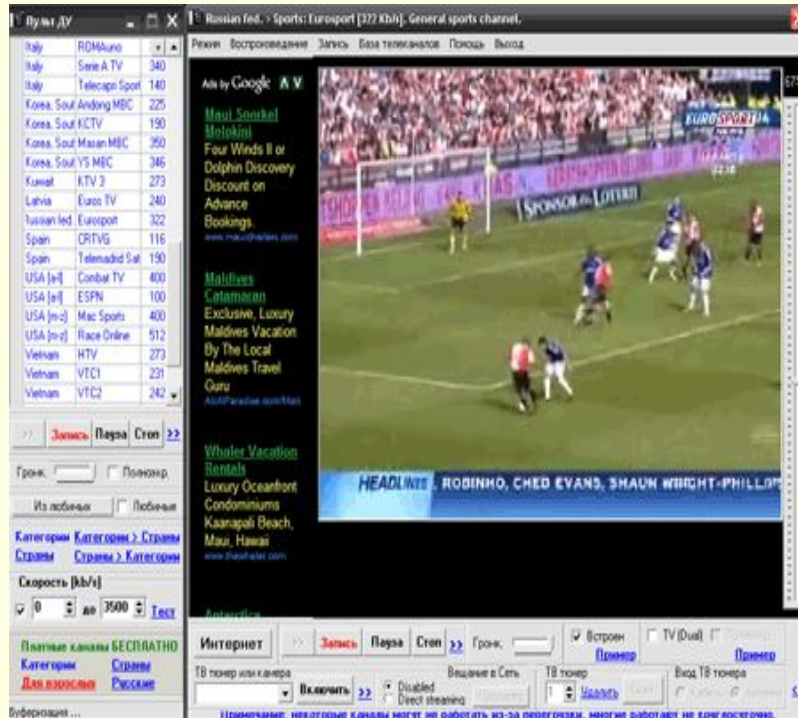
Пульт ДУ

| | | |
|---|---|---|
| Italy | ROMAuno | |
| Italy | Serie A TV | 340 |
| Italy | Telecapri Sport | 140 |
| Korea, Soutl | Andong MBC | 225 |
| Korea, Soutl | KCTV | 190 |
| Korea, Soutl | Masan MBC | 350 |
| Korea, Soutl | YS MBC | 346 |
| Kuwait | KTV 3 | 273 |
| Latvia | Euros TV | 240 |
| Russian fed. | Eurosport | 322 |
| Spain | CRTVG | 116 |
| Spain | Telemadrid Sat | 190 |
| USA [a-l] | Conbat TV | 400 |
| USA [a-l] | ESPN | 100 |
| USA [m-z] | Mac Sports | 400 |
| USA [m-z] | Race Online | 512 |
| Vietnam | HTV | 273 |
| Vietnam | VTC1 | 231 |
| Vietnam | VTC2 | 242 |

Запись Пауза Стоп >>

Громк. Полноэкр.

Из любимых Любимые

Категории Категории > Страны
Страны Страны > Категории

Скорость [kb/s]
0 до 3500 Тест

Платные каналы БЕСПЛАТНО
Категории Страны
Для взрослых Русские

Буферизация ...

Russian fed. > Sports: Eurosport [322 Kb/s]. General sports channel.

Режим Воспроизведение Запись База телеканалов Помощь Выход

Ads by Google

Maui Snorkel Molokini
Four Winds II or Dolphin Discovery Discount on Advance Bookings.
www.mauicharters.com

Maldives Catamaran
Exclusive, Luxury Maldives Vacation By The Local Maldives Travel Guru
AtollParadise.com/Mali

Whaler Vacation Rentals
Luxury Oceanfront Condominiums Kaanapali Beach, Maui, Hawaii
www.thewhaler.com

Antarctica

EUROSPORT

SPONSOR LOTERI

HEADLINES ROBINHO, CHED EVANS, SHAUN WRIGHT-PHILLIPS

Интернет Запись Пауза Стоп >> Громк.

Встроен Пример
TV (Dual) Пример

ТВ тюнер или камера Включить >>
Вещание в Сеть Disabled Direct streaming
ТВ тюнер 1 Удалить
Вход ТВ тюнера

Примечание: некоторые каналы могут не работать из-за перегрузки, многие работают не круглосуточно.